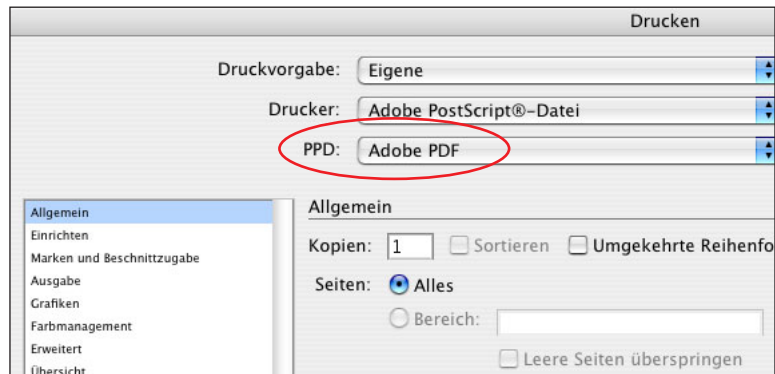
Drucken

Druckvorgabe: Eigene

Drucker: Adobe PostScript®-Datei

PPD: Adobe PDF

Allgemein
Einrichten
Marken und Beschnittzugabe
Ausgabe
Grafiken
Farbmanagement
Erweitert
Übersicht

Allgemein

Kopien: 1 Sortieren Umgekehrte Reihenfo

Seiten: Alles

Bereich:

Leere Seiten überspringen